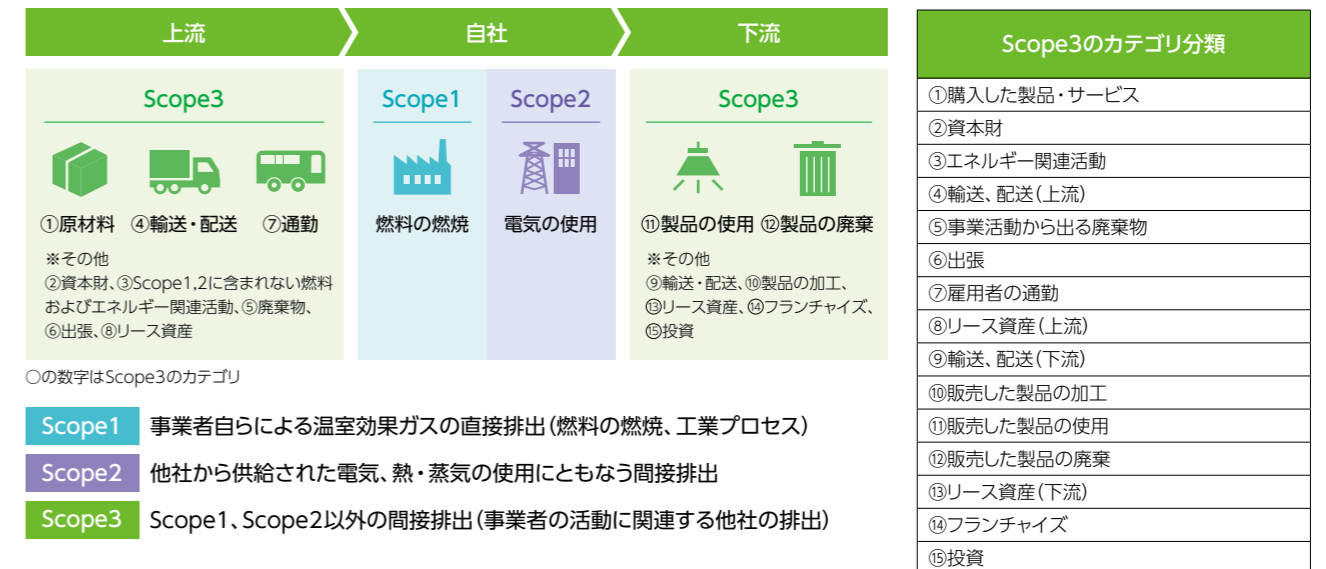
上流 自社 下流

Scope3

①原材料 ④輸送・配送 ⑦通勤

※その他
②資本財、③Scope1,2に含まれない燃料およびエネルギー関連活動、⑤廃棄物、⑥出張、⑧リース資産

Scope1

燃料の燃焼

Scope2

電気の使用

Scope3

⑪製品の使用 ⑫製品の廃棄

※その他
⑨輸送・配送、⑩製品の加工、⑬リース資産、⑭フランチャイズ、⑮投資

○の数字はScope3のカテゴリ

Scope1 事業者自らによる温室効果ガスの直接排出（燃料の燃焼、工業プロセス）

Scope2 他社から供給された電気、熱・蒸気の使用にともなう間接排出

Scope3 Scope1、Scope2以外の間接排出（事業者の活動に関連する他社の排出）

| Scope3のカテゴリ分類 |
|---|
| ①購入した製品・サービス |
| ②資本財 |
| ③エネルギー関連活動 |
| ④輸送、配送（上流） |
| ⑤事業活動から出る廃棄物 |
| ⑥出張 |
| ⑦雇用者の通勤 |
| ⑧リース資産（上流） |
| ⑨輸送、配送（下流） |
| ⑩販売した製品の加工 |
| ⑪販売した製品の使用 |
| ⑫販売した製品の廃棄 |
| ⑬リース資産（下流） |
| ⑭フランチャイズ |
| ⑮投資 |